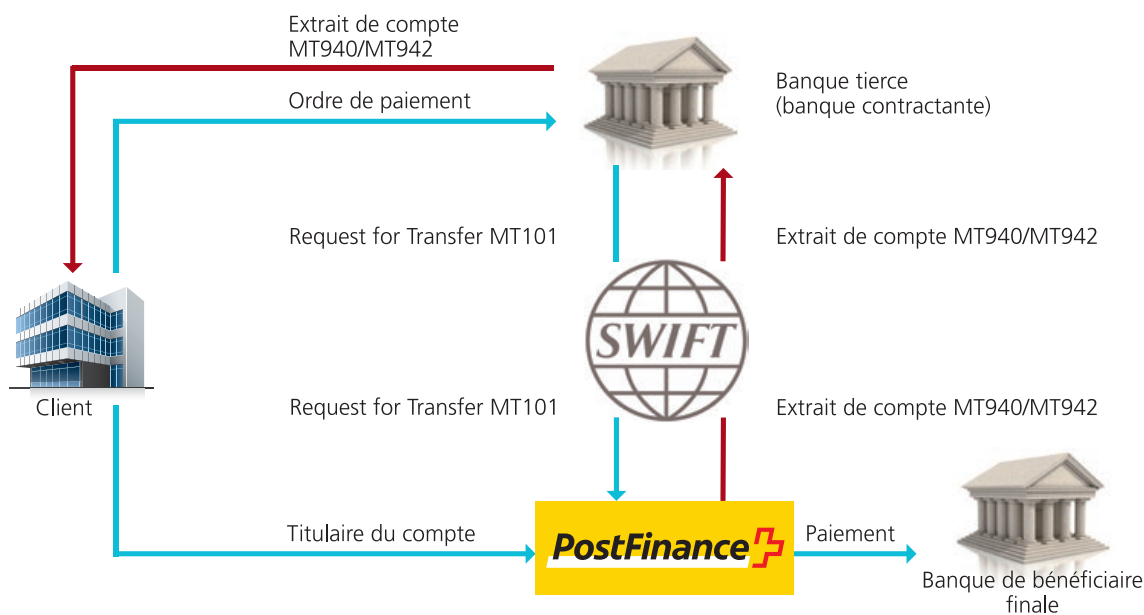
Extrait de compte MT940/MT942

Ordre de paiement

Banque tierce (banque contractante)

Request for Transfer MT101

Extrait de compte MT940/MT942

SWIFT

Client

Request for Transfer MT101

Extrait de compte MT940/MT942

Titulaire du compte

PostFinance

Paiement

Banque de bénéficiaire finale